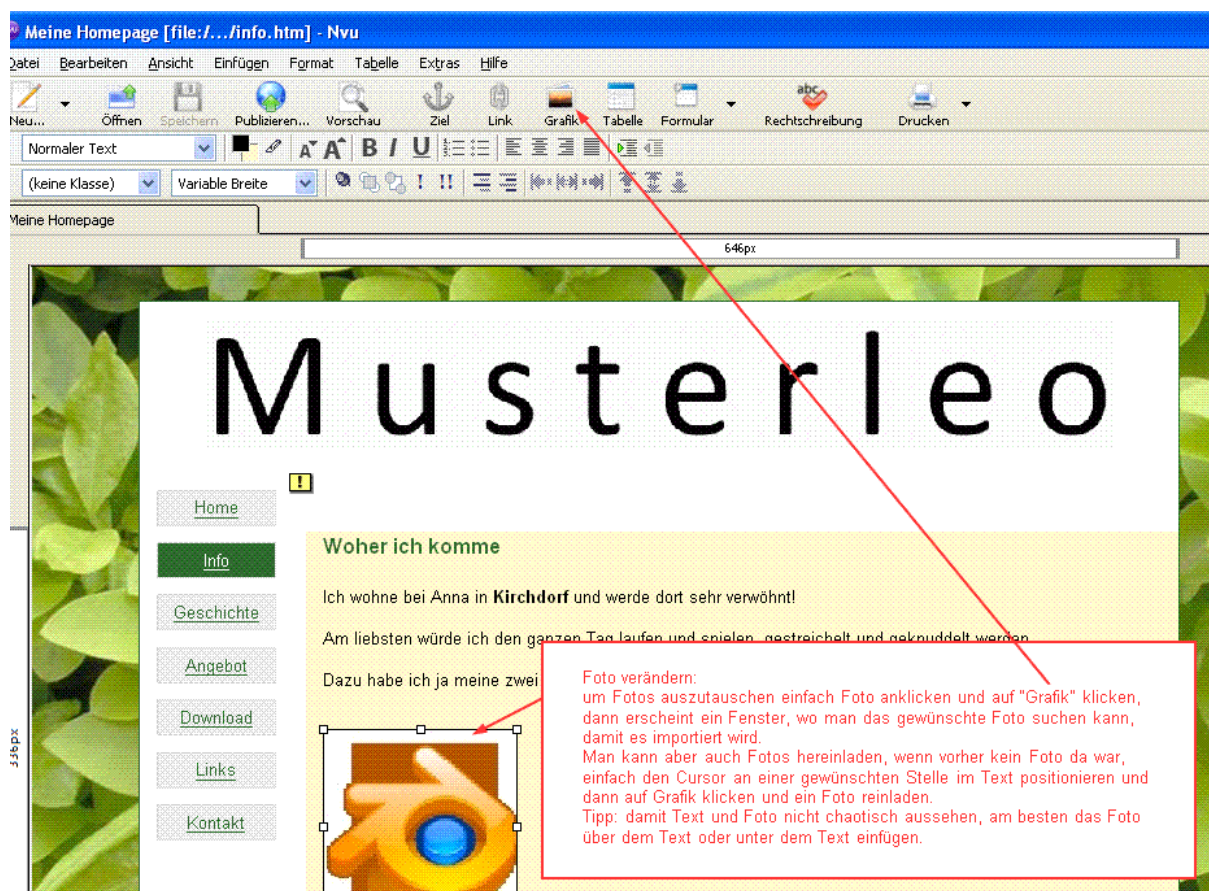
Meine Homepage [file:/.../info.htm] - Nvu

Datei Bearbeiten Ansicht Einfügen Format Tabelle Extras Hilfe

Neu... Öffnen Speichern Publizieren... Vorschau Ziel Link Grafik Tabelle Formular Rechtschreibung Drucken

Normaler Text

(keine Klasse) Variable Breite

Meine Homepage

646px

Musterleo

Home

Info

Geschichte

Angebot

Download

Links

Kontakt

Woher ich komme

Ich wohne bei Anna in **Kirchdorf** und werde dort sehr verwöhnt!

Am liebsten würde ich den ganzen Tag laufen und spielen, gestreichelt und geknuddelt werden.

Dazu habe ich ja meine zwei

Foto verändern:
um Fotos auszutauschen einfach Foto anklicken und auf "Grafik" klicken, dann erscheint ein Fenster, wo man das gewünschte Foto suchen kann, damit es importiert wird.
Man kann aber auch Fotos hereinladen, wenn vorher kein Foto da war, einfach den Cursor an einer gewünschten Stelle im Text positionieren und dann auf Grafik klicken und ein Foto reinladen.
Tipp: damit Text und Foto nicht chaotisch aussehen, am besten das Foto über dem Text oder unter dem Text einfügen.

536px